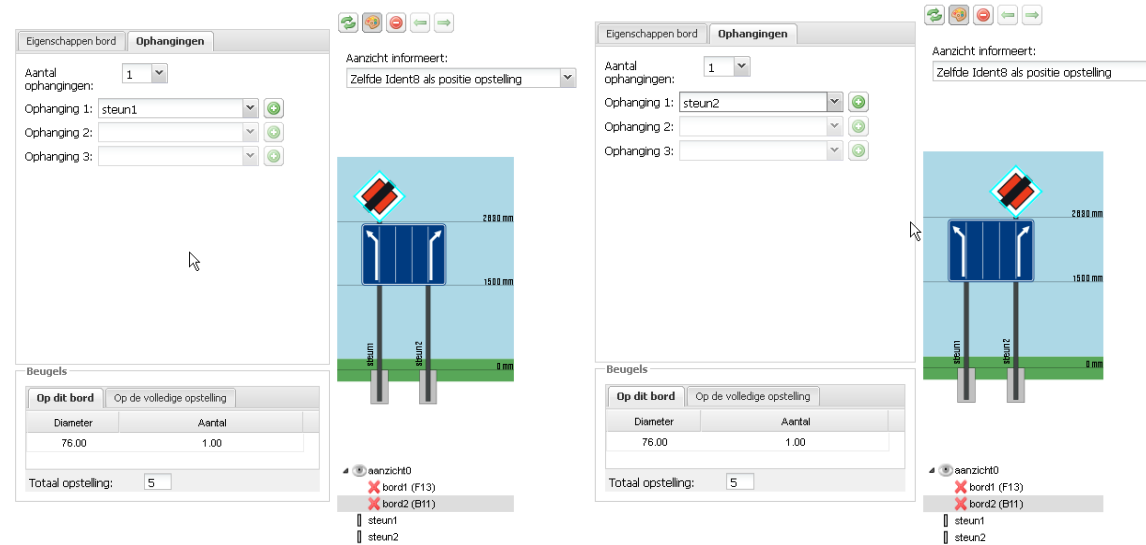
Eigenschappen bord | Ophangingen

Aantal ophangingen: 1

Ophanging 1: steun1

Ophanging 2:

Ophanging 3:

Beugels

Op dit bord | Op de volledige opstelling

| Diameter | Aantal |
|---|---|
| 76.00 | 1.00 |

Totaal opstelling: 5

Aanzicht informeert:

Zelfde Ident8 als positie opstelling

2800 mm

1500 mm

0 mm

steun1

steun2

aanzicht0

bord1 (F13)

bord2 (B11)

steun1

steun2

Eigenschappen bord | Ophangingen

Aantal ophangingen: 1

Ophanging 1: steun2

Ophanging 2:

Ophanging 3:

Beugels

Op dit bord | Op de volledige opstelling

| Diameter | Aantal |
|---|---|
| 76.00 | 1.00 |

Totaal opstelling: 5

Aanzicht informeert:

Zelfde Ident8 als positie opstelling

2800 mm

1500 mm

0 mm

steun1

steun2

aanzicht0

bord1 (F13)

bord2 (B11)

steun1

steun2